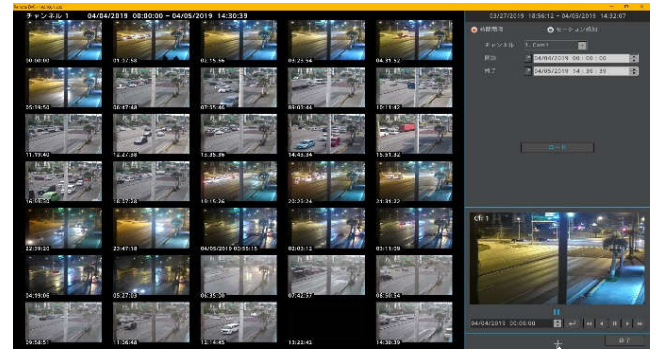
チャンネル 1 04/04/2019 00:00:00 ~ 04/05/2019 14:30:39

03/27/2019 18:56:12 ~ 04/05/2019 14:32:07

時間帯域
モーション検出
チャンネル 1. Cam 1
開始 04/04/2019 00:00:00
終了 04/05/2019 14:30:39

ロード

00:00:00
01:12:58
02:15:56
03:23:54
04:31:52
05:39:50
06:47:48
07:55:46
09:03:44
10:11:42
11:19:40
12:27:38
13:35:36
14:43:34
15:51:32
16:59:30
18:07:28
19:15:26
20:23:24
21:31:22
22:39:20
23:47:18
04/05/2019 00:55:16
02:03:14
03:11:09
04:19:06
05:27:03
06:35:00
07:42:57
08:50:54
09:58:51
11:06:48
12:14:45
13:22:42
14:30:39

ch 1

04/04/2019 00:00:00

終了